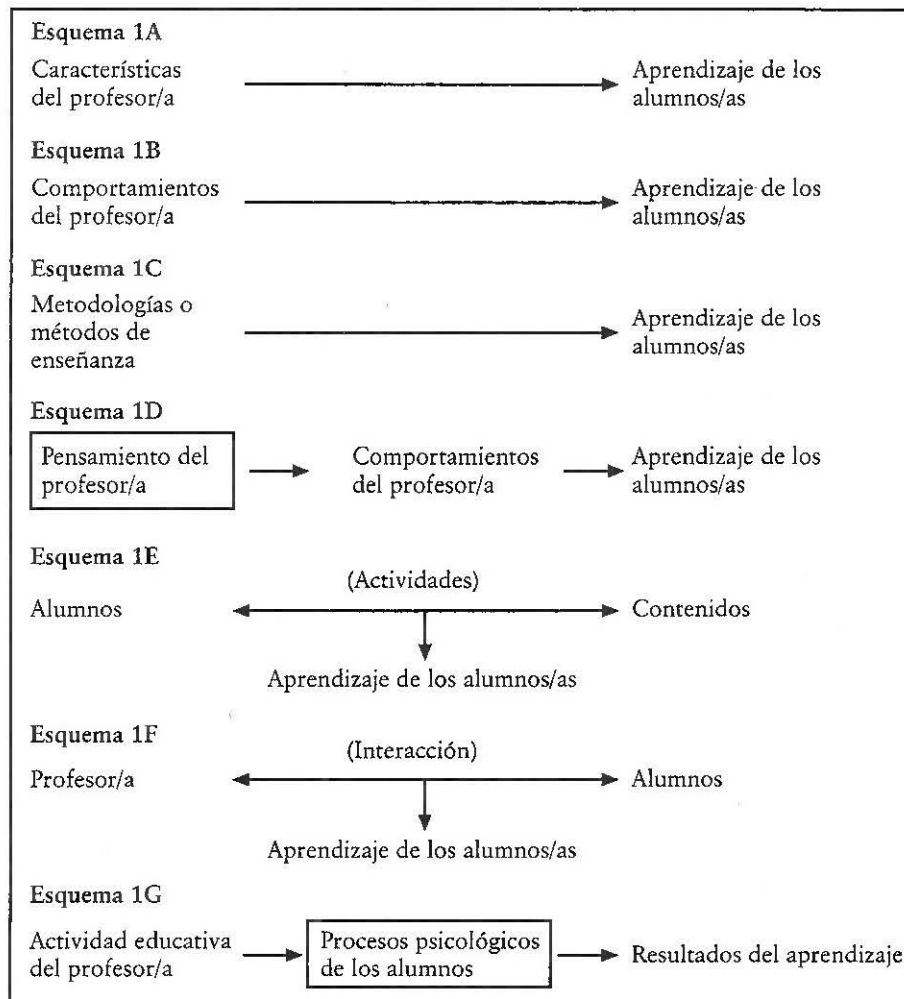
Esquema 1A

Características del profesor/a → Aprendizaje de los alumnos/as

Esquema 1B

Comportamientos del profesor/a → Aprendizaje de los alumnos/as

Esquema 1C

Metodologías o métodos de enseñanza → Aprendizaje de los alumnos/as

Esquema 1D

Pensamiento del profesor/a → Comportamientos del profesor/a → Aprendizaje de los alumnos/as

Esquema 1E

(Actividades)

Alumnos ↔ Contenidos

Aprendizaje de los alumnos/as

Esquema 1F

(Interacción)

Profesor/a ↔ Alumnos

Aprendizaje de los alumnos/as

Esquema 1G

Actividad educativa del profesor/a → Procesos psicológicos de los alumnos → Resultados del aprendizaje